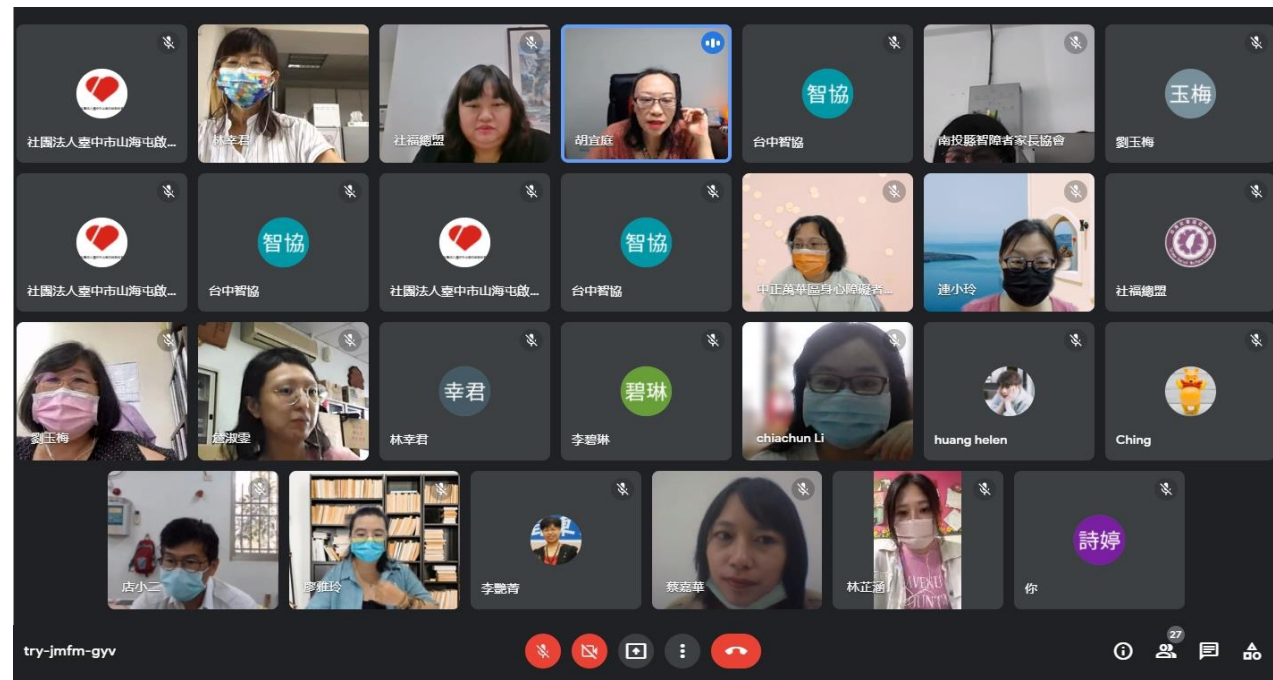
社團法人臺中市山海屯啟...

林幸君

社福總盟

胡宜庭

智協

台中智協

南投縣智障者家長協會

玉梅

劉玉梅

社團法人臺中市山海屯啟...

智協

台中智協

社團法人臺中市山海屯啟...

智協

台中智協

中正萬華區身心障礙者...

連小玲

社福總盟

劉玉梅

詹淑雯

幸君

林幸君

碧琳

李碧琳

chiachun Li

huang helen

Ching

店小二

廖雅玲

李艷菁

蔡嘉華

林芷涵

詩婷

你

try-jmfm-gyv

27